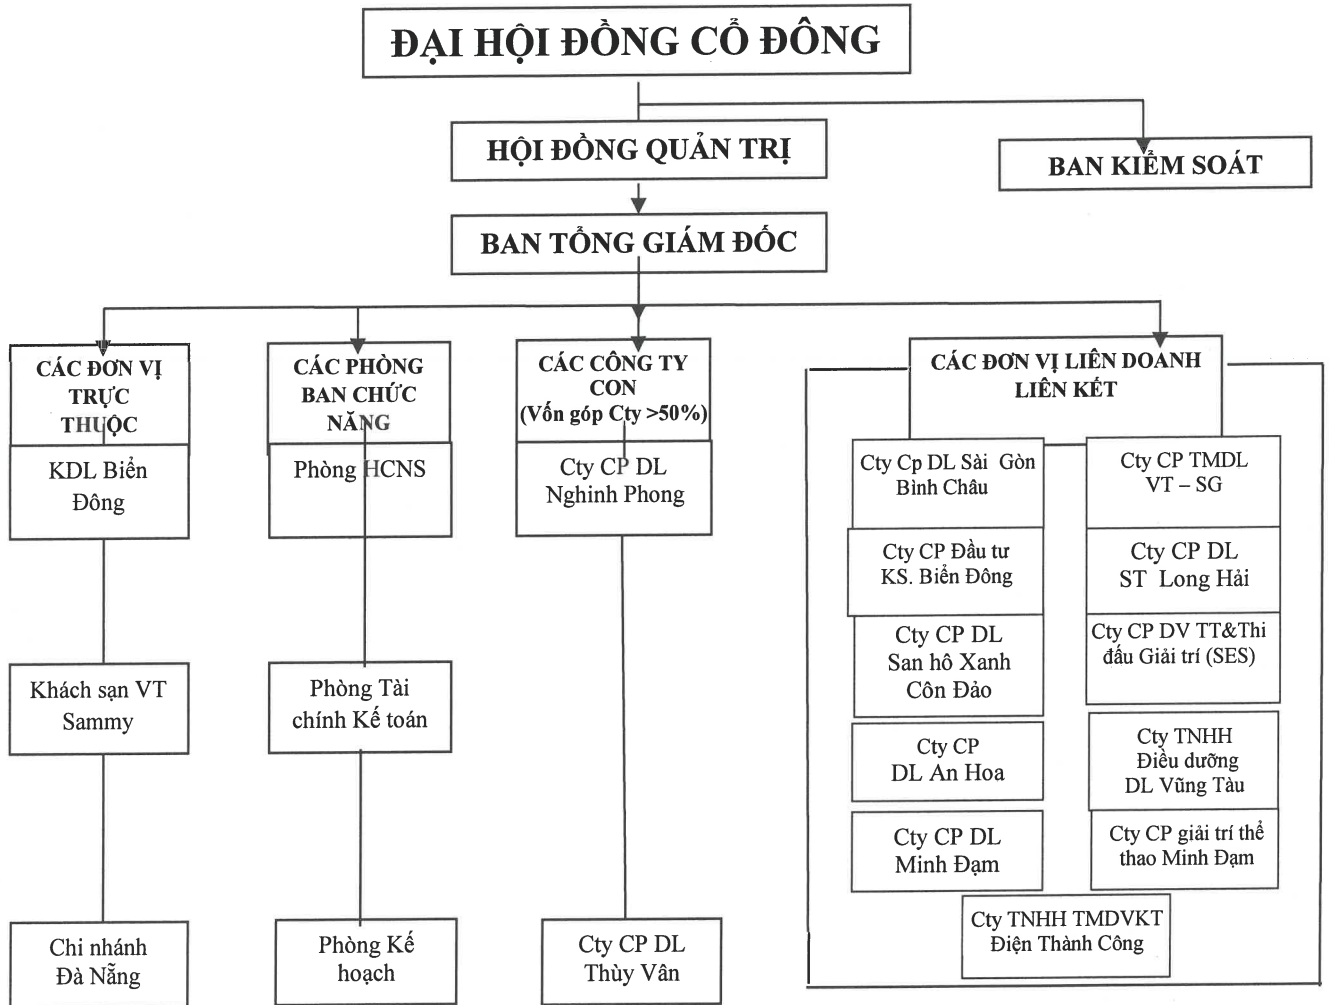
ĐẠI HỘI ĐỒNG CỔ ĐÔNG

HỘI ĐỒNG QUẢN TRỊ

BAN KIỂM SOÁT

BAN TỔNG GIÁM ĐỐC

CÁC ĐƠN VỊ TRỰC THUỘC

KDL Biển Đông

Khách sạn VT Sammy

Chi nhánh Đà Nẵng

CÁC PHÒNG BAN CHỨC NĂNG

Phòng HCNS

Phòng Tài chính Kế toán

Phòng Kế hoạch

CÁC CÔNG TY CON (Vốn góp Cty >50%)

Cty CP DL Nghinh Phong

Cty CP DL Thùy Vân

CÁC ĐƠN VỊ LIÊN DOANH LIÊN KẾT

Cty Cp DL Sài Gòn Bình Châu

Cty CP TMDL VT – SG

Cty CP Đầu tư KS. Biển Đông

Cty CP DL ST Long Hải

Cty CP DL San hô Xanh Côn Đảo

Cty CP DV TT&Thi đấu Giải trí (SES)

Cty CP DL An Hoa

Cty TNHH Điều dưỡng DL Vũng Tàu

Cty CP DL Minh Đạm

Cty CP giải trí thể thao Minh Đạm

Cty TNHH TMDVKT Điện Thành Công